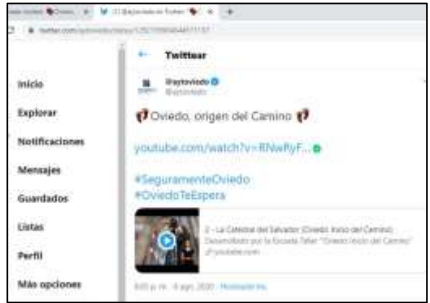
Twittear

Inicio
Explorar
Notificaciones
Mensajes
Guardados
Listas
Perfil
Más opciones

@aytoviedo
@aytoviedo

Oviedo, origen del Camino

youtube.com/watch?v=RNwRyF...

#SeguramenteOviedo
#OviedoTeEspera

2 - La Catedral del Salvador (Oviedo, Inicio del Camino)
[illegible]
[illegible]

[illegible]